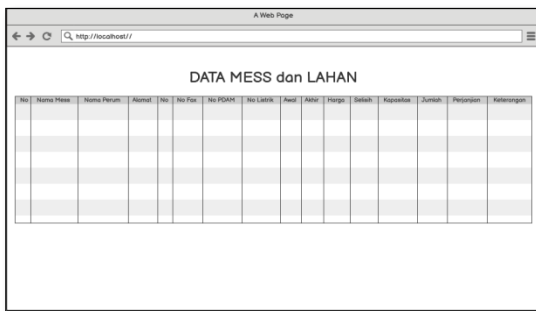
A Web Page

http://localhost//

DATA MESS dan LAHAN

| No | Nama Mess | Nama Perum | Alamat | No | No Fax | No PDAM | No Listrik | Awal | Akhir | Harga | Selisih | Kapasitas | Jumlah | Perjanjian | Keterangan |
|---|---|---|---|---|---|---|---|---|---|---|---|---|---|---|---|
| | | | | | | | | | | | | | | | |
| | | | | | | | | | | | | | | | |
| | | | | | | | | | | | | | | | |
| | | | | | | | | | | | | | | | |
| | | | | | | | | | | | | | | | |
| | | | | | | | | | | | | | | | |
| | | | | | | | | | | | | | | | |